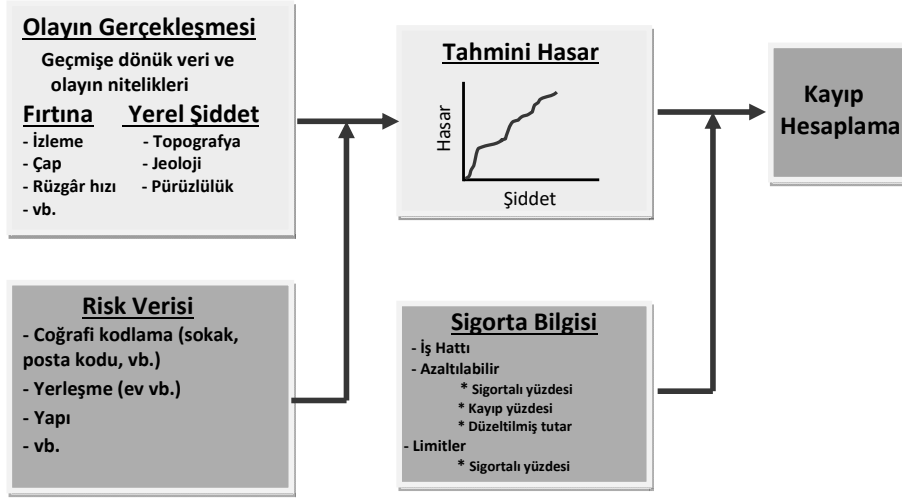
Olayın Gerçekleşmesi

Geçmişe dönük veri ve olayın nitelikleri

Fırtına
- İzleme
- Çap
- Rüzgâr hızı
- vb.

Yerel Şiddet
- Topografya
- Jeoloji
- Pürüzlülük

Tahmini Hasar

Hasar

Şiddet

Kayıp Hesaplama

Risk Verisi
- Coğrafi kodlama (sokak, posta kodu, vb.)
- Yerleşme (ev vb.)
- Yapı
- vb.

Sigorta Bilgisi
- İş Hattı
- Azaltılabilir
* Sigortalı yüzdesi
* Kayıp yüzdesi
* Düzeltilmiş tutar
- Limitler
* Sigortalı yüzdesi